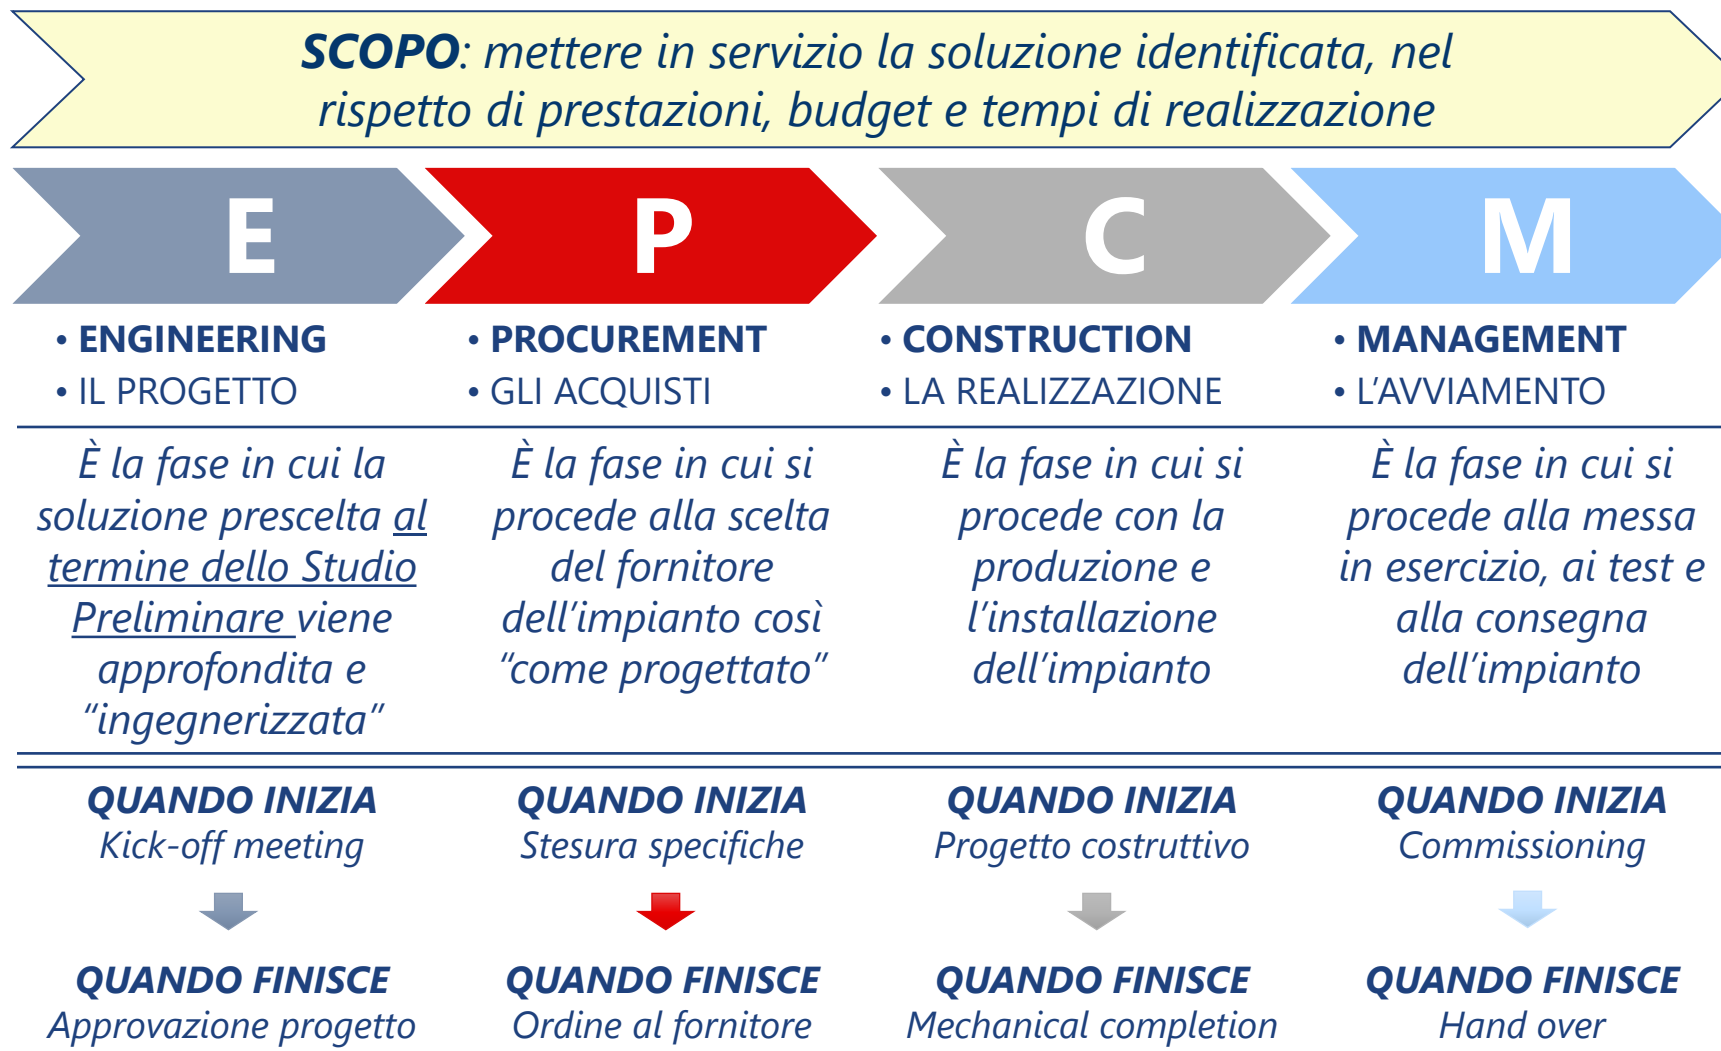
**SCOPO**: mettere in servizio la soluzione identificata, nel rispetto di prestazioni, budget e tempi di realizzazione

E

P

C

M

• ENGINEERING
• IL PROGETTO

È la fase in cui la soluzione prescelta al termine dello Studio Preliminare viene approfondita e "ingegnerizzata"

QUANDO INIZIA
Kick-off meeting

QUANDO FINISCE
Approvazione progetto

• PROCUREMENT
• GLI ACQUISTI

È la fase in cui si procede alla scelta del fornitore dell'impianto così "come progettato"

QUANDO INIZIA
Stesura specifiche

QUANDO FINISCE
Ordine al fornitore

• CONSTRUCTION
• LA REALIZZAZIONE

È la fase in cui si procede con la produzione e l'installazione dell'impianto

QUANDO INIZIA
Progetto costruttivo

QUANDO FINISCE
Mechanical completion

• MANAGEMENT
• L'AVVIAMENTO

È la fase in cui si procede alla messa in esercizio, ai test e alla consegna dell'impianto

QUANDO INIZIA
Commissioning

QUANDO FINISCE
Hand over